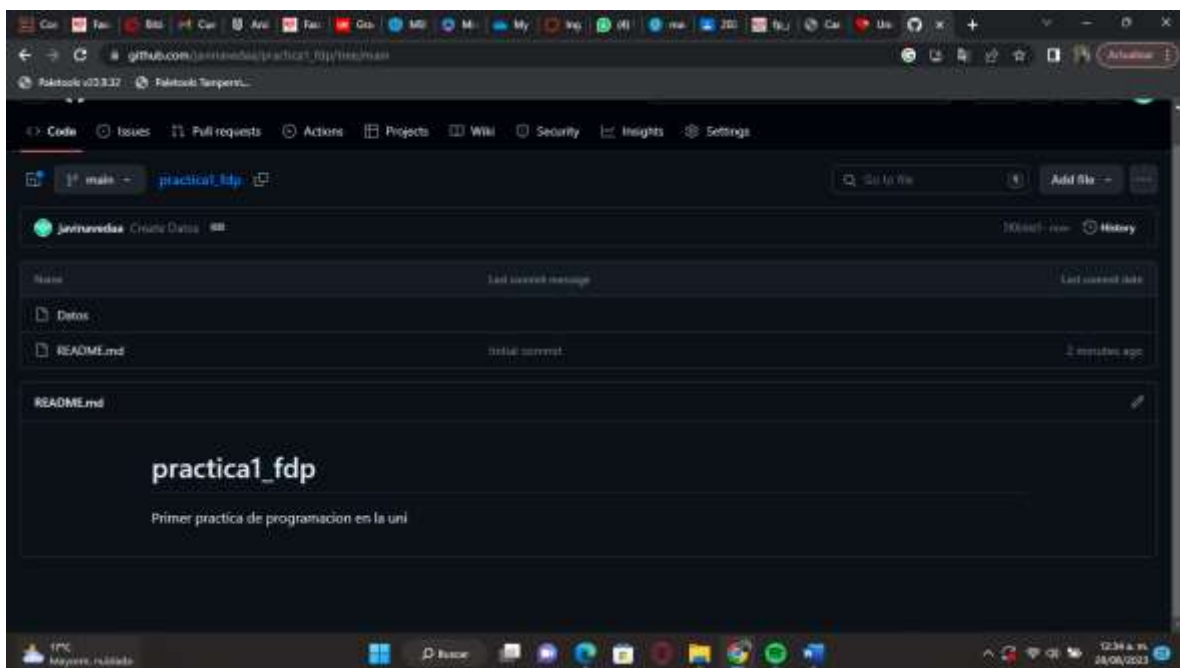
github.com/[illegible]/practica1_fdp/tree/main

Actualizar

Faktools v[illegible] Faktools Tempern...

Code Issues Pull requests Actions Projects Wiki Security Insights Settings

main practica1_fdp

Go to file Add file

javinavedaa Create Datos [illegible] History

Name Last commit message Last commit date

Datos

README.md Initial commit 2 minutes ago

README.md

practica1_fdp

Primer practica de programacion en la uni

17°C Mayorm. nublado

Buscar

12:34 a. m. 28/08/2023